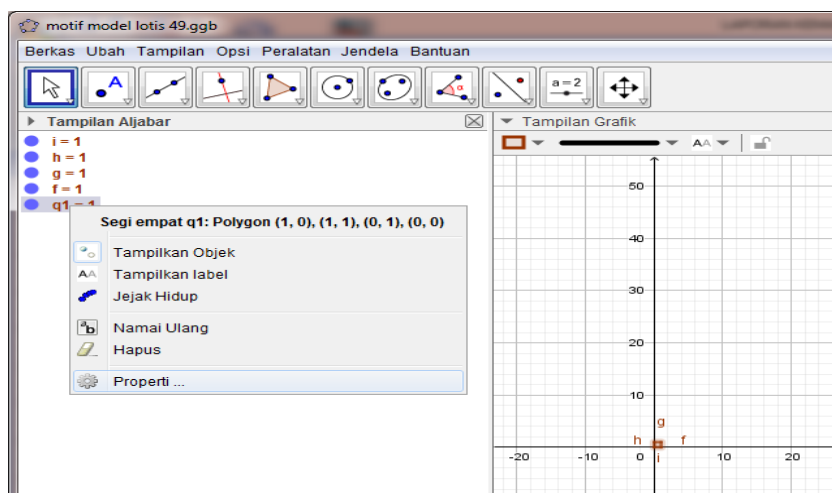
motif model lotis 49.ggb

Berkas Ubah Tampilan Opsi Peralatan Jendela Bantuan

a = 2

Tampilan Aljabar

i = 1
h = 1
g = 1
f = 1
q1 = 1

Segi empat q1: Polygon (1, 0), (1, 1), (0, 1), (0, 0)

Tampilkan Objek
Tampilkan label
Jejak Hidup
Namai Ulang
Hapus
Properti ...

Tampilan Grafik

50
40
30
20
10
g
h
f
i
-20
-10
0
10
20